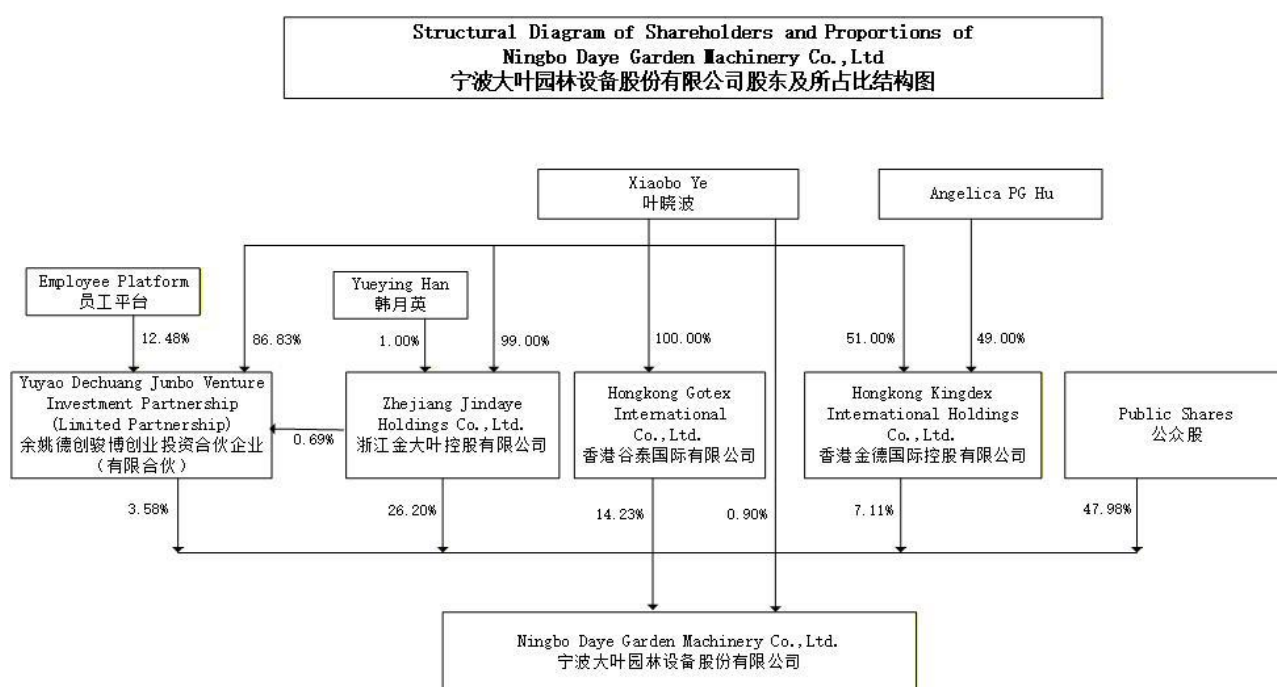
Structural Diagram of Shareholders and Proportions of Ningbo Daye Garden Machinery Co.,Ltd
宁波大叶园林设备股份有限公司股东及所占比结构图

Xiaobo Ye
叶晓波

Angelica PG Hu

Employee Platform
员工平台

Yueying Han
韩月英

12.48%

86.83%

1.00%

99.00%

100.00%

51.00%

49.00%

Yuyao Dechuang Junbo Venture Investment Partnership (Limited Partnership)
余姚德创骏博创业投资合伙企业（有限合伙）

0.69%

Zhejiang Jindaye Holdings Co.,Ltd.
浙江金大叶控股有限公司

Hongkong Gotex International Co.,Ltd.
香港谷泰国际有限公司

Hongkong Kingdex International Holdings Co.,Ltd.
香港金德国际控股有限公司

Public Shares
公众股

3.58%

26.20%

14.23%

0.90%

7.11%

47.98%

Ningbo Daye Garden Machinery Co.,Ltd.
宁波大叶园林设备股份有限公司